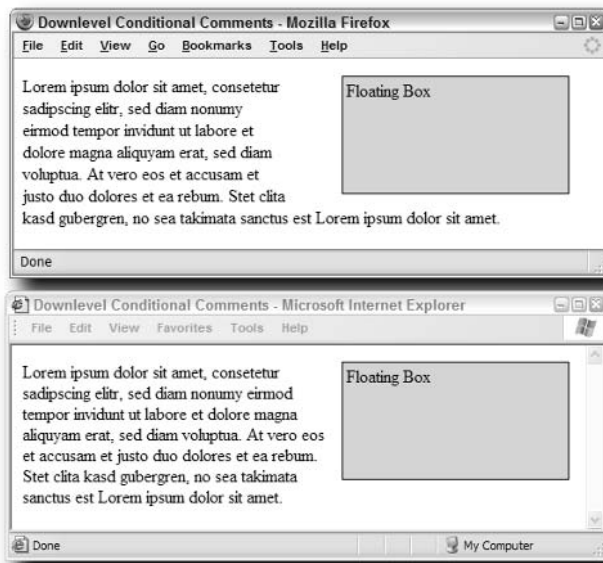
Downlevel Conditional Comments - Mozilla Firefox

File Edit View Go Bookmarks Tools Help

Lorem ipsum dolor sit amet, consetetur sadipscing elitr, sed diam nonumy eirmod tempor invidunt ut labore et dolore magna aliquyam erat, sed diam voluptua. At vero eos et accusam et justo duo dolores et ea rebum. Stet clita kasd gubergren, no sea takimata sanctus est Lorem ipsum dolor sit amet.

Floating Box

Done

Downlevel Conditional Comments - Microsoft Internet Explorer

File Edit View Favorites Tools Help

Lorem ipsum dolor sit amet, consetetur sadipscing elitr, sed diam nonumy eirmod tempor invidunt ut labore et dolore magna aliquyam erat, sed diam voluptua. At vero eos et accusam et justo duo dolores et ea rebum. Stet clita kasd gubergren, no sea takimata sanctus est Lorem ipsum dolor sit amet.

Floating Box

Done

My Computer